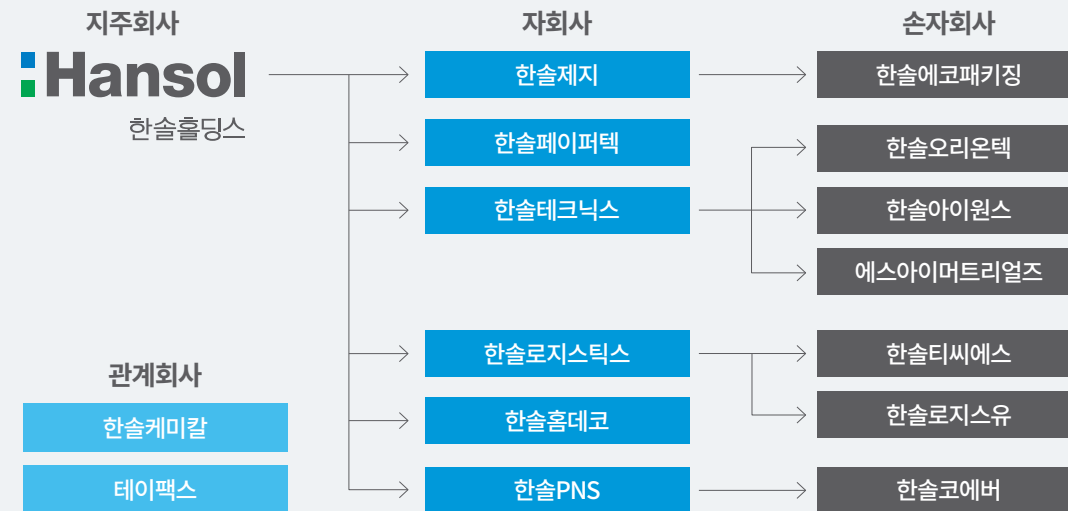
지주회사

Hansol

한솔홀딩스

자회사

손자회사

한솔제지

한솔에코패키징

한솔페이퍼텍

한솔오리온텍

한솔테크닉스

한솔아이원스

에스아이머트리얼즈

관계회사

한솔로지스틱스

한솔티씨에스

한솔케미칼

한솔로지스유

한솔홈데코

테이팩스

한솔PNS

한솔코에버